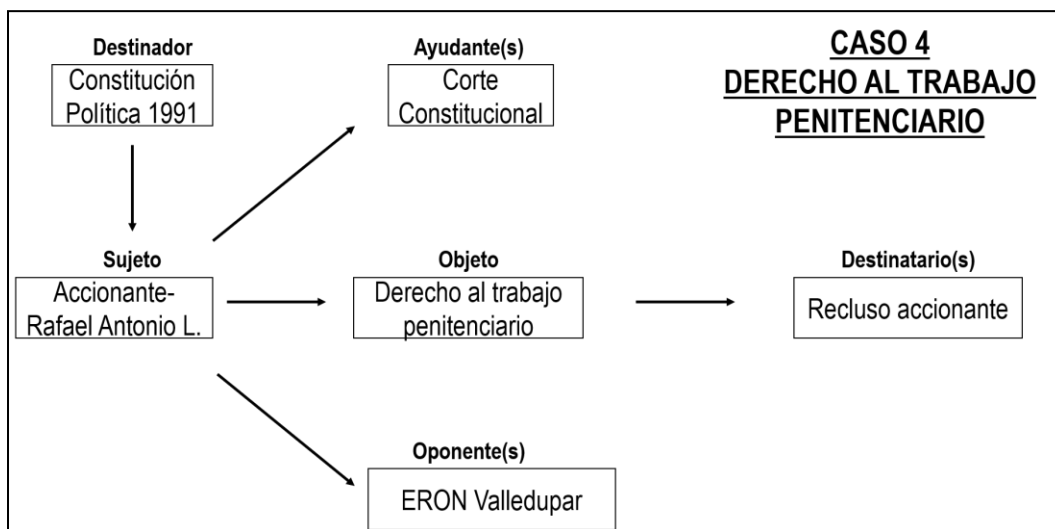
CASO 4
DERECHO AL TRABAJO PENITENCIARIO

Destinador
Constitución Política 1991

Ayudante(s)
Corte Constitucional

Sujeto
Accionante-Rafael Antonio L.

Objeto
Derecho al trabajo penitenciario

Destinatario(s)
Recluso accionante

Oponente(s)
ERON Valledupar